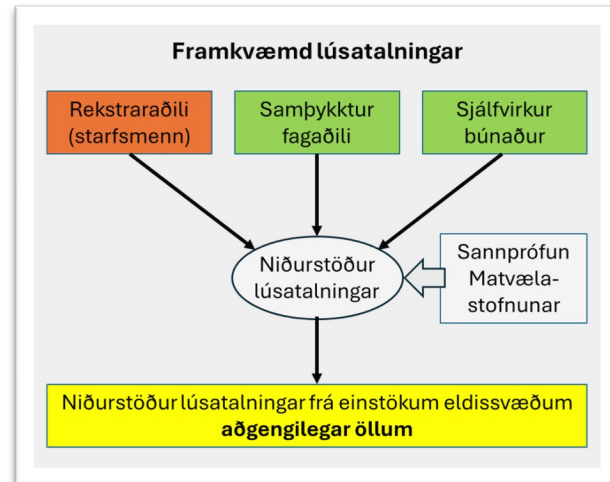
Framkvæmd lúsatalningar

Rekstraraðili (starfsmenn)

Samþykktur fagaðili

Sjálfvirkur búnaður

Niðurstöður lúsatalningar

Sannprófun Matvælastofnunar

Niðurstöður lúsatalningar frá einstökum eldissvæðum **aðgengilegar öllum**